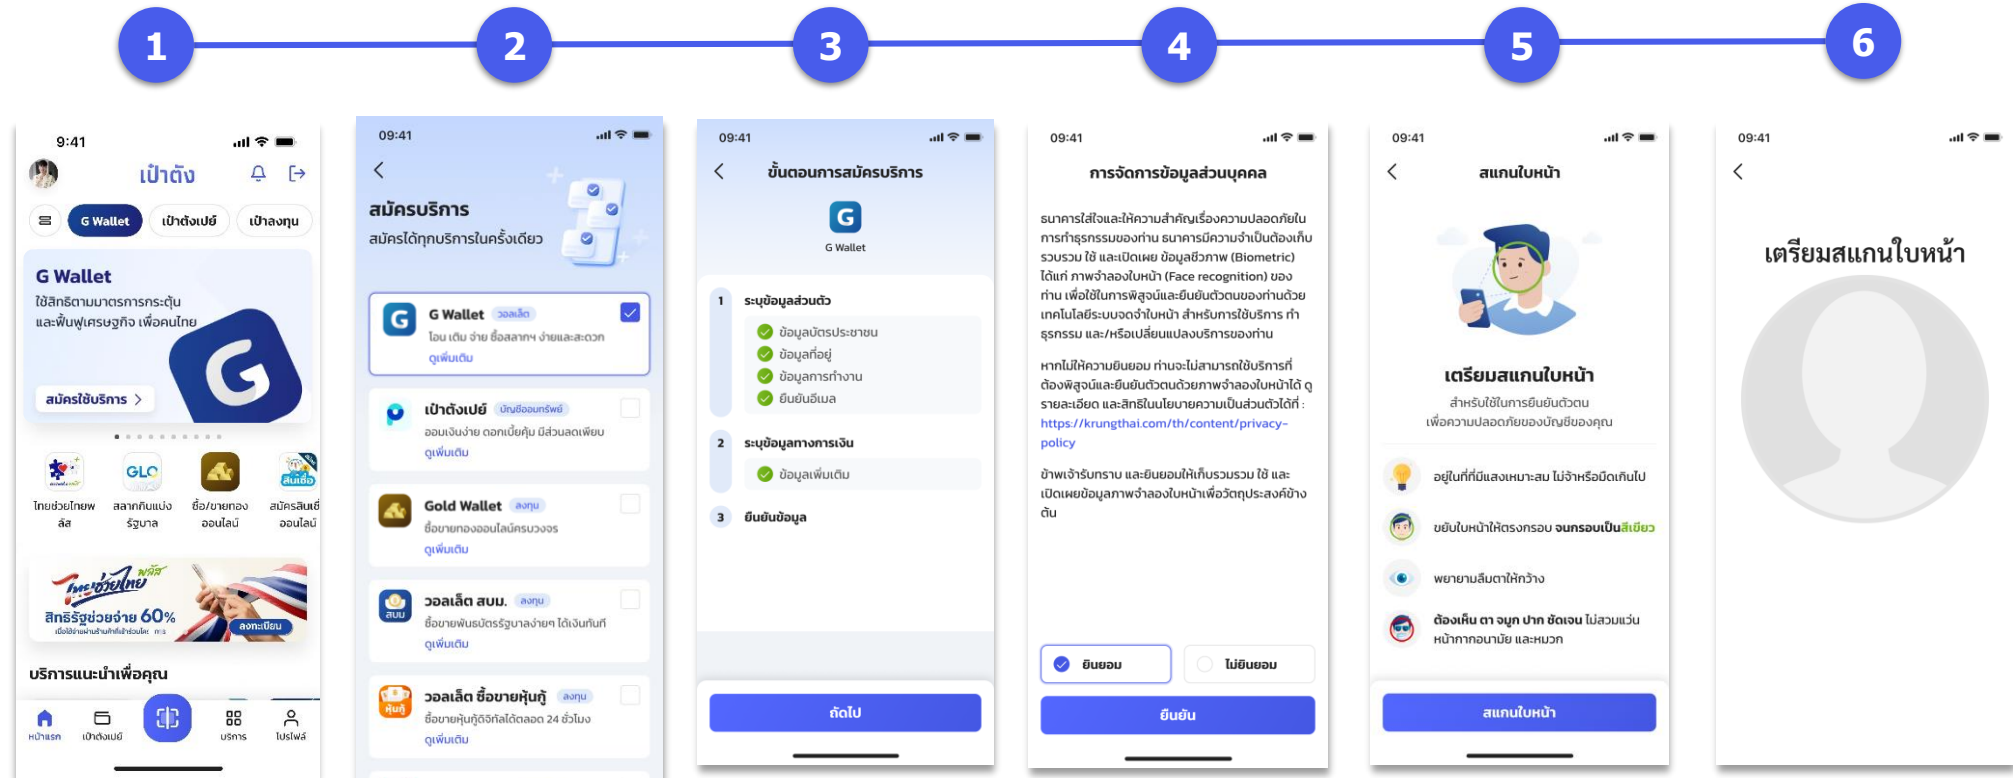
1
2
3
4
5
6

9:41
เป๋าตัง
G Wallet
เป๋าตังเปย์
เป๋าลงทุน
G Wallet
ใช้สิทธิตามมาตรการกระตุ้นและฟื้นฟูเศรษฐกิจ เพื่อคนไทย
สมัครใช้บริการ >
ไทยช่วยไทยพลัส
สลากกินแบ่งรัฐบาล
ซื้อ/ขายทอง ออนไลน์
สมัครสินเชื่อ ออนไลน์
ไทยช่วยไทย พลัส
สิทธิรัฐช่วยจ่าย 60%
ลงทะเบียน
บริการแนะนำเพื่อคุณ
หน้าแรก
เป๋าตังเปย์
บริการ
โปรไฟล์

09:41
<
สมัครบริการ
สมัครได้ทุกบริการในครั้งเดียว
G Wallet วอลเล็ต
โอน เติม จ่าย ซื้อสลากฯ ง่ายและสะดวก
ดูเพิ่มเติม
เป๋าตังเปย์ บัญชีออนทรัพย์
ออมเงินง่าย ดอกเบี้ยคุ้ม มีส่วนลดเพียบ
ดูเพิ่มเติม
Gold Wallet ลงทุน
ซื้อขายทองออนไลน์ครบวงจร
ดูเพิ่มเติม
วอลเล็ต สบม. ลงทุน
ซื้อขายพันธบัตรรัฐบาลง่ายๆ ได้เงินทันที
ดูเพิ่มเติม
วอลเล็ต ซื้อขายหุ้นกู้ ลงทุน
ซื้อขายหุ้นกู้ดิจิทัลได้ตลอด 24 ชั่วโมง
ดูเพิ่มเติม

09:41
<
ขั้นตอนการสมัครบริการ
G
G Wallet
1 ระบุข้อมูลส่วนตัว
ข้อมูลบัตรประชาชน
ข้อมูลที่อยู่
ข้อมูลการทำงาน
ยืนยันอีเมล
2 ระบุข้อมูลทางการเงิน
ข้อมูลเพิ่มเติม
3 ยืนยันข้อมูล
ถัดไป

09:41
การจัดการข้อมูลส่วนบุคคล
ธนาคารใส่ใจและให้ความสำคัญเรื่องความปลอดภัยในการทำธุรกรรมของท่าน ธนาคารมีความจำเป็นต้องเก็บรวบรวม ใช้ และเปิดเผย ข้อมูลชีวภาพ (Biometric) ได้แก่ ภาพจำลองใบหน้า (Face recognition) ของท่าน เพื่อใช้ในการพิสูจน์และยืนยันตัวตนของท่านด้วยเทคโนโลยีระบบจดจำใบหน้า สำหรับการใช้บริการ ทำธุรกรรม และ/หรือเปลี่ยนแปลงบริการของท่าน

หากไม่ให้ความยินยอม ท่านจะไม่สามารถใช้บริการที่ต้องพิสูจน์และยืนยันตัวตนด้วยภาพจำลองใบหน้าได้ ดูรายละเอียด และสิทธิในนโยบายความเป็นส่วนตัวได้ที่ : https://krungthai.com/th/content/privacy-policy

ข้าพเจ้ารับทราบ และยินยอมให้เก็บรวบรวม ใช้ และเปิดเผยข้อมูลภาพจำลองใบหน้าเพื่อวัตถุประสงค์ข้างต้น
ยินยอม
ไม่ยินยอม
ยืนยัน

09:41
<
สแกนใบหน้า
เตรียมสแกนใบหน้า
สำหรับใช้ในการยืนยันตัวตน
เพื่อความปลอดภัยของบัญชีของคุณ
อยู่ในที่ที่มีแสงเหมาะสม ไม่จ้าหรือมืดเกินไป
ขยับใบหน้าให้ตรงกรอบ จนกรอบเป็นสีเขียว
พยายามลืมตาให้กว้าง
ต้องเห็น ตา จมูก ปาก ชัดเจน ไม่สวมแว่น หน้ากากอนามัย และหมวก
สแกนใบหน้า

09:41
<
เตรียมสแกนใบหน้า